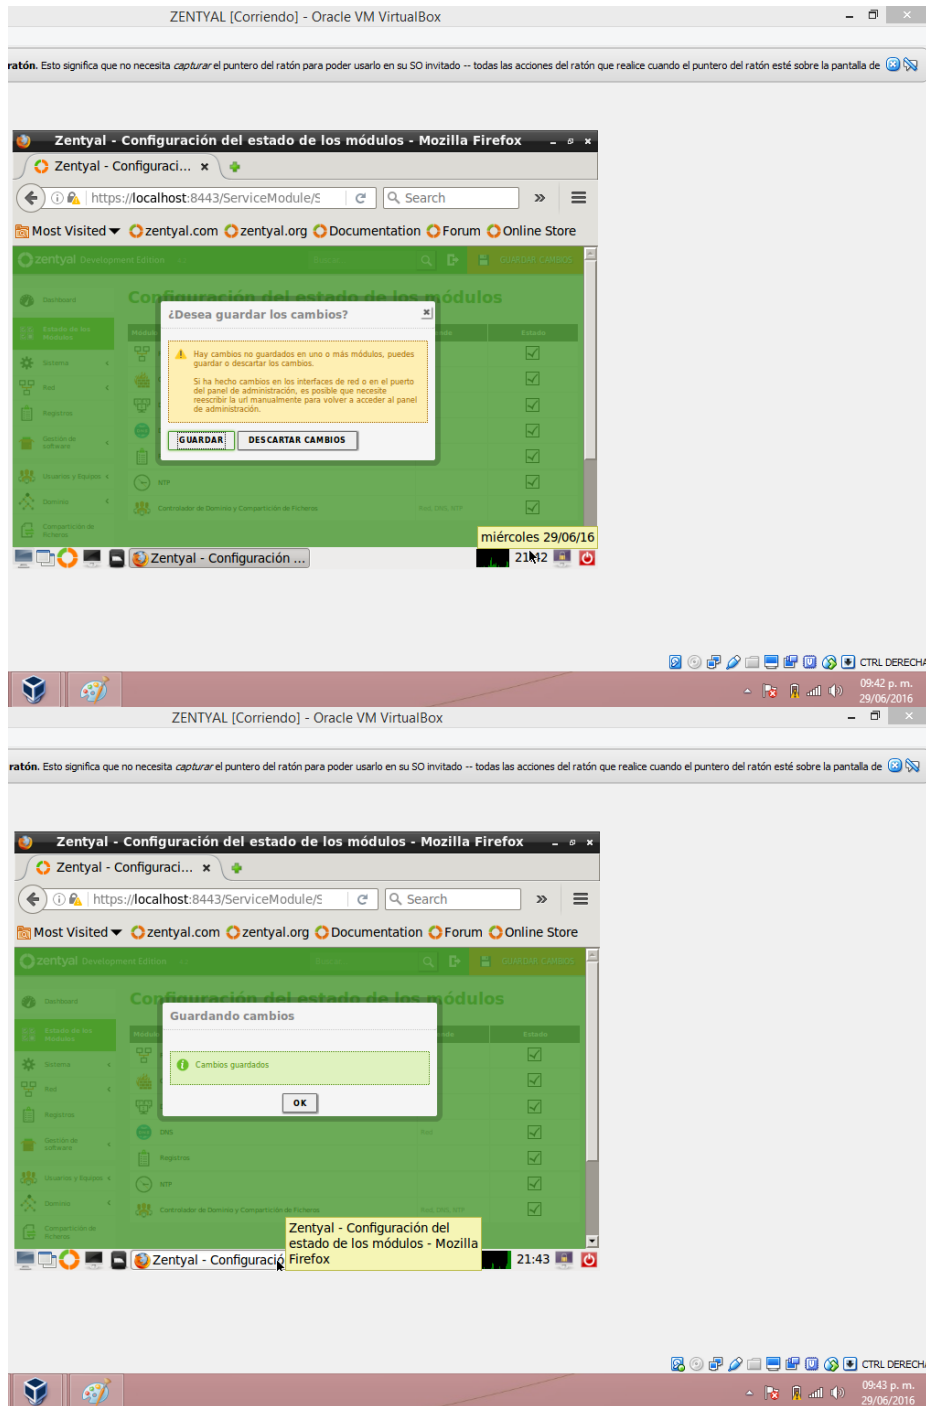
ZENTYAL [Corriendo] - Oracle VM VirtualBox

ratón. Esto significa que no necesita *capturar* el puntero del ratón para poder usarlo en su SO invitado -- todas las acciones del ratón que realice cuando el puntero del ratón esté sobre la pantalla de

Zentyal - Configuración del estado de los módulos - Mozilla Firefox

Zentyal - Configuraci... ×

https://localhost:8443/ServiceModule/S

Search

Most Visited zentyal.com zentyal.org Documentation Forum Online Store

zentyal Development Edition

GUARDAR CAMBIOS

Dashboard

Estado de los Módulos

Sistema

Red

Registros

Gestión de software

Usuarios y Equipos

Dominio

Compartición de Ficheros

Configuración del estado de los módulos

¿Desea guardar los cambios?

Hay cambios no guardados en uno o más módulos, puedes guardar o descartar los cambios.

Si ha hecho cambios en los interfaces de red o en el puerto del panel de administración, es posible que necesite reescribir la url manualmente para volver a acceder al panel de administración.

GUARDAR

DESCARTAR CAMBIOS

Estado

NTP

Controlador de Dominio y Compartición de Ficheros

miércoles 29/06/16

Zentyal - Configuración ...

21:42

CTRL DERECHA

09:42 p. m.
29/06/2016

ZENTYAL [Corriendo] - Oracle VM VirtualBox

ratón. Esto significa que no necesita *capturar* el puntero del ratón para poder usarlo en su SO invitado -- todas las acciones del ratón que realice cuando el puntero del ratón esté sobre la pantalla de

Zentyal - Configuración del estado de los módulos - Mozilla Firefox

Zentyal - Configuraci... ×

https://localhost:8443/ServiceModule/S

Search

Most Visited zentyal.com zentyal.org Documentation Forum Online Store

zentyal Development Edition

GUARDAR CAMBIOS

Dashboard

Estado de los Módulos

Sistema

Red

Registros

Gestión de software

Usuarios y Equipos

Dominio

Compartición de Ficheros

Configuración del estado de los módulos

Guardando cambios

Cambios guardados

OK

Estado

DNS

Registros

NTP

Controlador de Dominio y Compartición de Ficheros

Zentyal - Configuración del estado de los módulos - Mozilla Firefox

Zentyal - Configuració

21:43

CTRL DERECHA

09:43 p. m.
29/06/2016